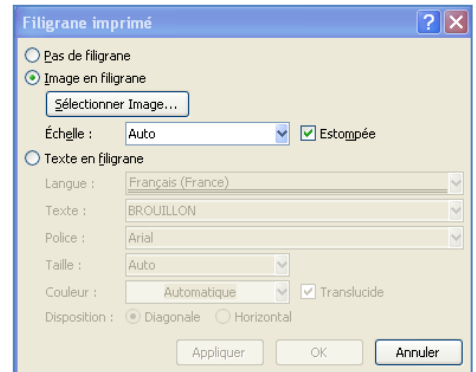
Filigrane imprimé

Pas de filigrane

Image en filigrane

Sélectionner Image...

Échelle : Auto

Estompée

Texte en filigrane

Langue : Français (France)

Texte : BROUILLON

Police : Arial

Taille : Auto

Couleur : Automatique

Translucide

Disposition : Diagonale Horizontal

Appliquer OK Annuler